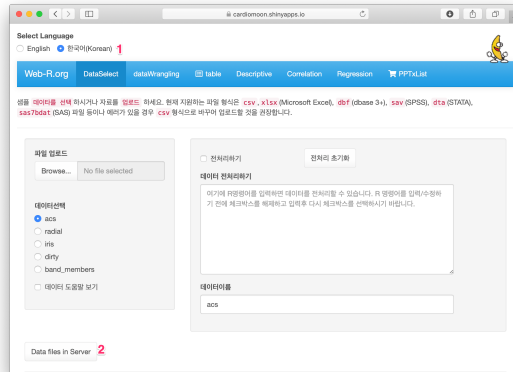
cardiomoon.shinyapps.io

Select Language
English 한국어(Korean) 1

Web-R.org DataSelect dataWrangling table Descriptive Correlation Regression PPTxList

샘플 데이터를 선택 하시거나 자료를 업로드 하세요. 현재 지원하는 파일 형식은 csv, xlsx (Microsoft Excel), dbf (dbase 3+), sav (SPSS), dta (STATA), sas7bdat (SAS) 파일 등이나 에러가 있을 경우 csv 형식으로 바꾸어 업로드할 것을 권장합니다.

파일 업로드
Browse... No file selected

데이터선택
acs
radial
iris
dirty
band_members

데이터 도움말 보기

전처리하기 전처리 초기화

데이터 전처리하기
여기에 R명령어를 입력하면 데이터를 전처리할 수 있습니다. R 명령어를 입력/수정하기 전에 체크박스를 해제하고 입력후 다시 체크박스를 선택하시기 바랍니다.

데이터이름
acs

Data files in Server 2